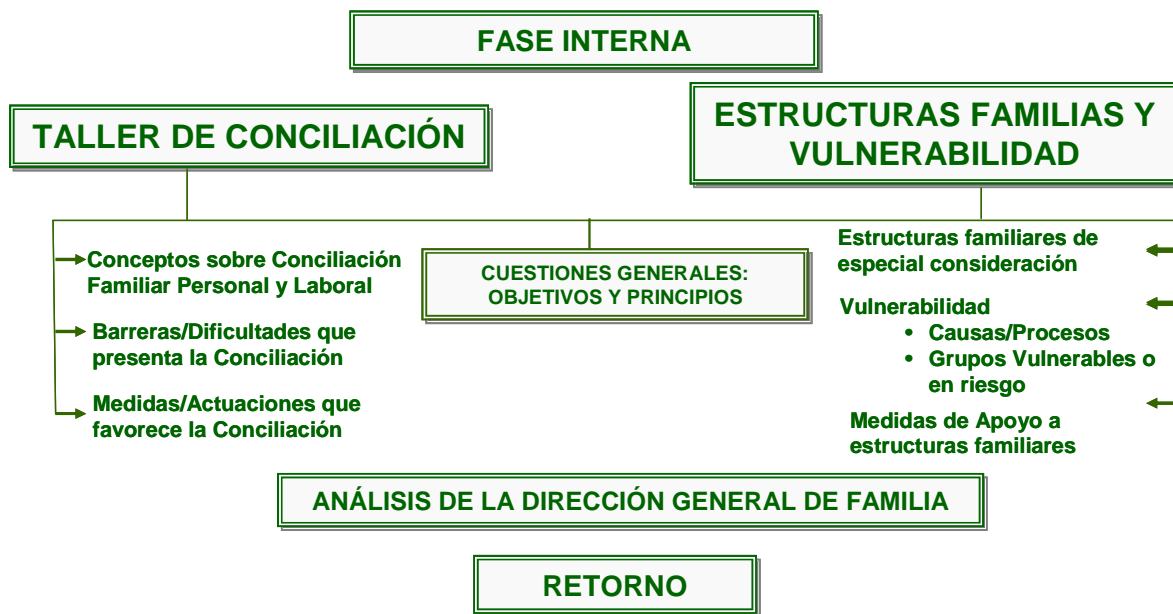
FASE INTERNA

TALLER DE CONCILIACIÓN

ESTRUCTURAS FAMILIAS Y VULNERABILIDAD

Conceptos sobre Conciliación Familiar Personal y Laboral

Barreras/Dificultades que presenta la Conciliación

Medidas/Actuaciones que favorece la Conciliación

CUESTIONES GENERALES: OBJETIVOS Y PRINCIPIOS

Estructuras familiares de especial consideración

Vulnerabilidad
• Causas/Procesos
• Grupos Vulnerables o en riesgo

Medidas de Apoyo a estructuras familiares

ANÁLISIS DE LA DIRECCIÓN GENERAL DE FAMILIA

RETORNO